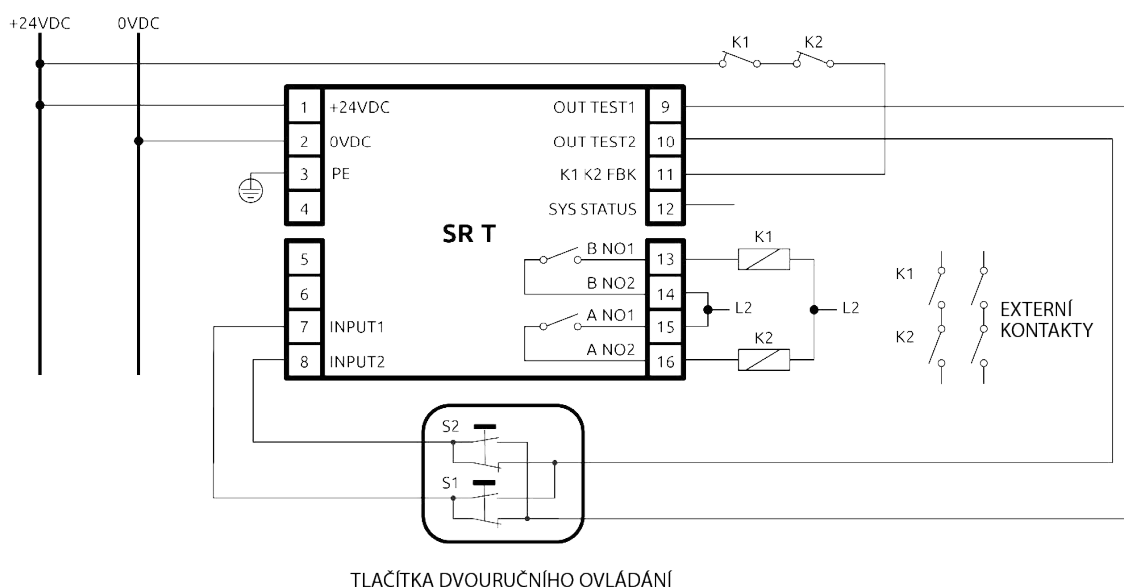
+24VDC
0VDC
K1
K2
1 +24VDC
2 0VDC
3 PE
4
OUT TEST1 9
OUT TEST2 10
K1 K2 FBK 11
SYS STATUS 12
SR T
5
6
7 INPUT1
8 INPUT2
B NO1 13
B NO2 14
A NO1 15
A NO2 16
K1
K2
L2
L2
K1
K2
EXTERNÍ KONTAKTY
S2
S1
TLAČÍTKA DVOURUČNÍHO OVLÁDÁNÍ